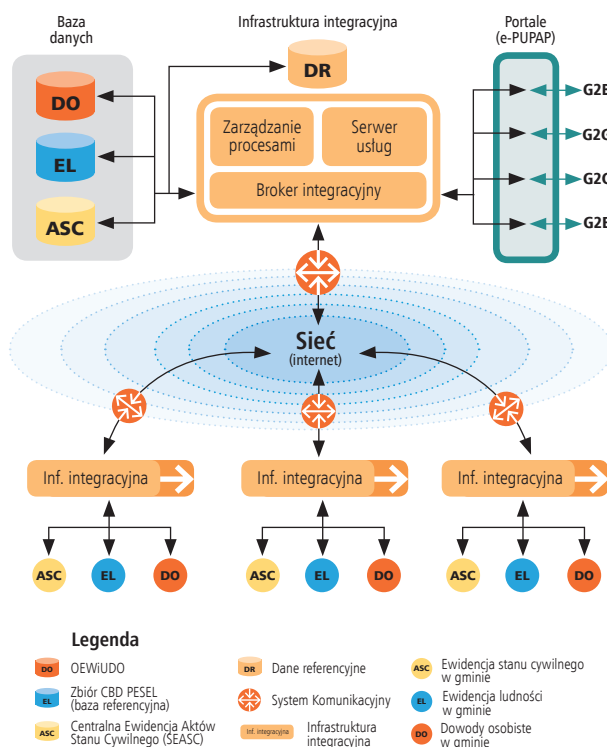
Baza danych

DO

EL

ASC

Infrastruktura integracyjna

DR

Zarządzanie procesami

Serwer usług

Broker integracyjny

Portale (e-PUPAP)

G2B

G2C

G2C

G2B

Sieć (internet)

Inf. integracyjna

Inf. integracyjna

Inf. integracyjna

ASC EL DO

ASC EL DO

ASC EL DO

Legenda

DO OEWiUDO

EL Zbiór CBD PESEL (baza referencyjna)

ASC Centralna Ewidencja Aktów Stanu Cywilnego (SEASC)

DR Dane referencyjne

System Komunikacyjny

Inf. integracyjna Infrastruktura integracyjna

ASC Ewidencja stanu cywilnego w gminie

EL Ewidencja ludności w gminie

DO Dowody osobiste w gminie